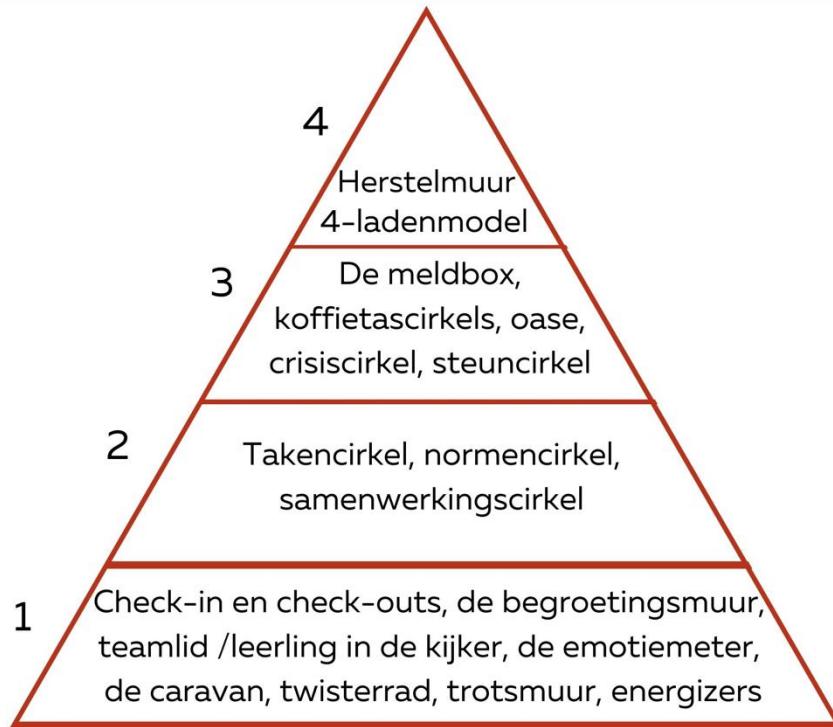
4

Herstelmuur
4-ladenmodel

3

De meldbox,
koffietascirkels, oase,
crisiscirkel, steuncirkel

2

Takencirkel, normencirkel,
samenwerkingscirkel

1

Check-in en check-outs, de begroetingsmuur,
teamlid /leerling in de kijker, de emotiemeter,
de caravan, twisterrad, trotsmuur, energizers